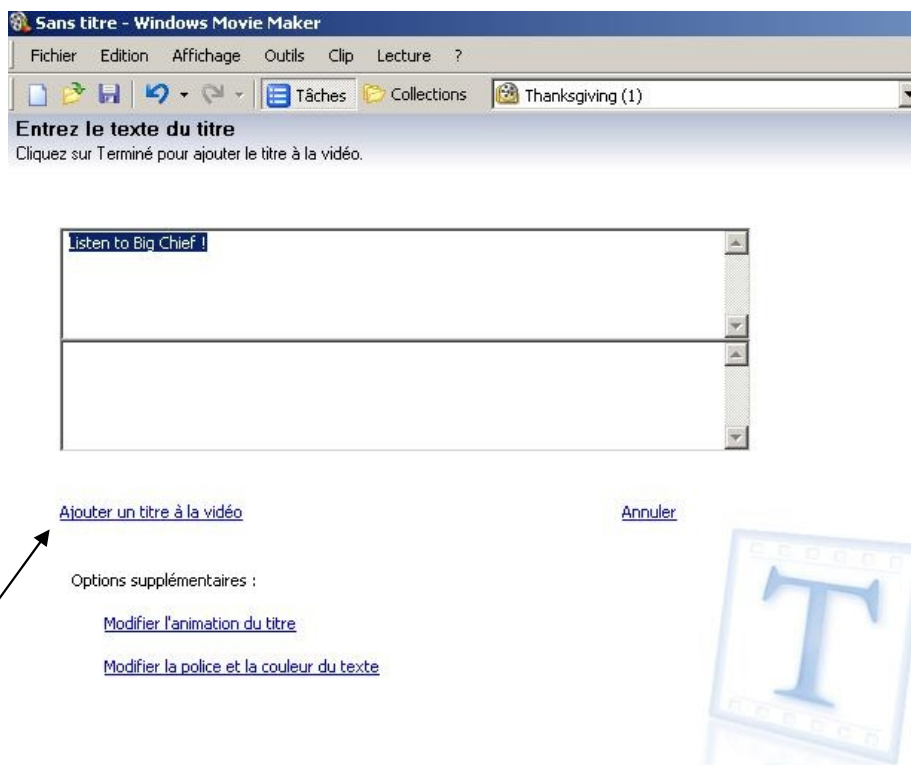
Sans titre - Windows Movie Maker

Fichier Edition Affichage Outils Clip Lecture ?

Tâches Collections Thanksgiving (1)

Entrez le texte du titre
Cliquez sur Terminé pour ajouter le titre à la vidéo.

Listen to Big Chief !

Ajouter un titre à la vidéo

Annuler

Options supplémentaires :

Modifier l'animation du titre

Modifier la police et la couleur du texte

T